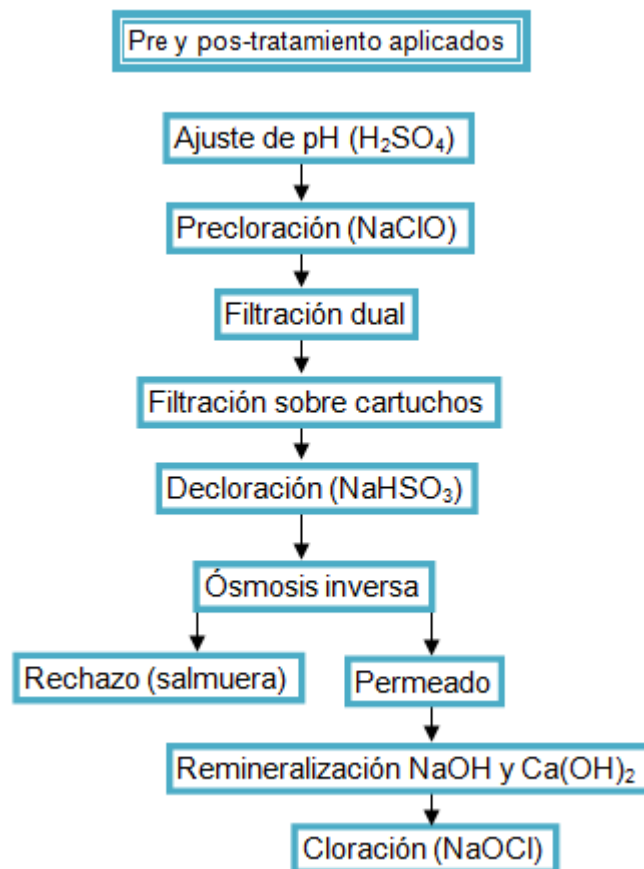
Pre y pos-tratamiento aplicados

Ajuste de pH ($H_2SO_4$)

Precloración (NaClO)

Filtración dual

Filtración sobre cartuchos

Decloración ($NaHSO_3$)

Ósmosis inversa

Rechazo (salmuera)

Permeado

Remineralización NaOH y $Ca(OH)_2$

Cloración (NaOCl)